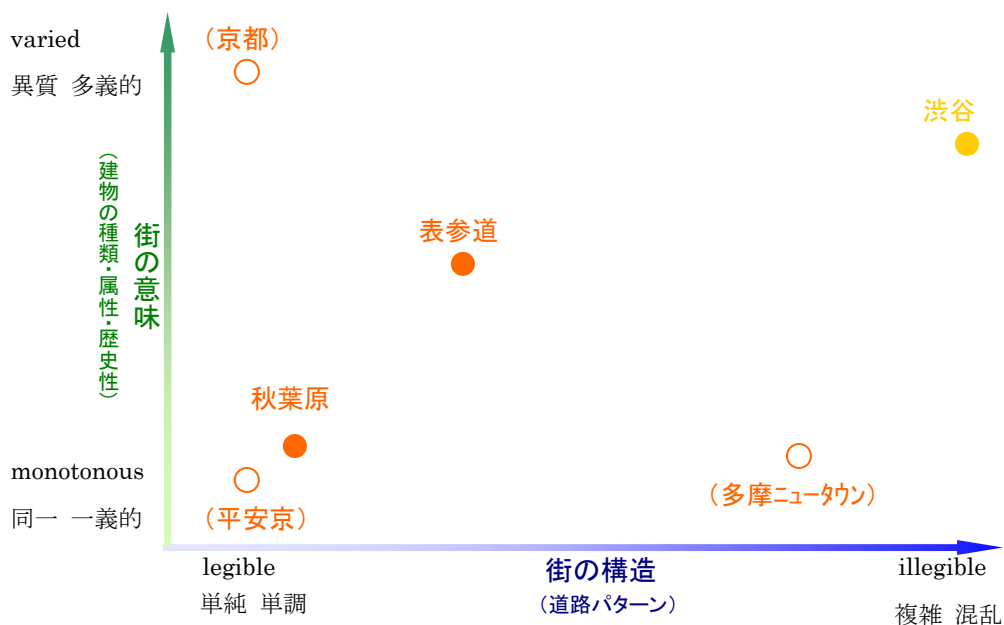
varied
異質 多義的

（京都）

渋谷

（建物の種類・属性・歴史性）
街の意味

表参道

秋葉原

monotonous
同一 一義的

（平安京）

（多摩ニュータウン）

legible
単純 単調

街の構造
（道路パターン）

illegible
複雑 混乱